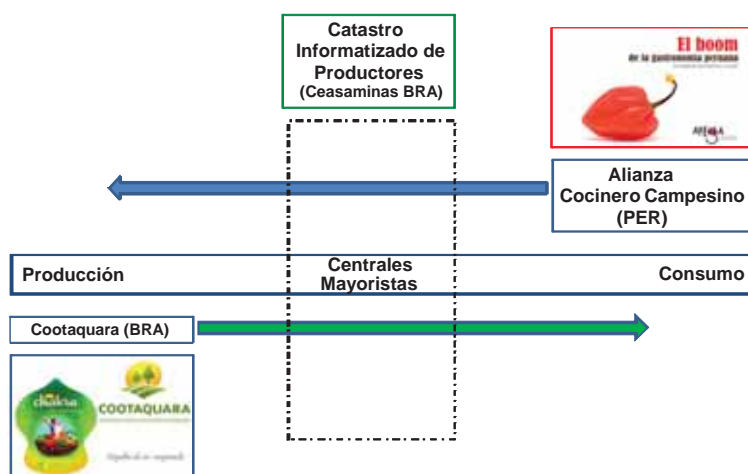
Catastro Informatizado de Productores (Ceasaminas BRA)

El boom de la gastronomía peruana

APEGA

Alianza Cocinero Campesino (PER)

Producción

Centrales Mayoristas

Consumo

Cootaquara (BRA)

COOTAQUARA

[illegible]